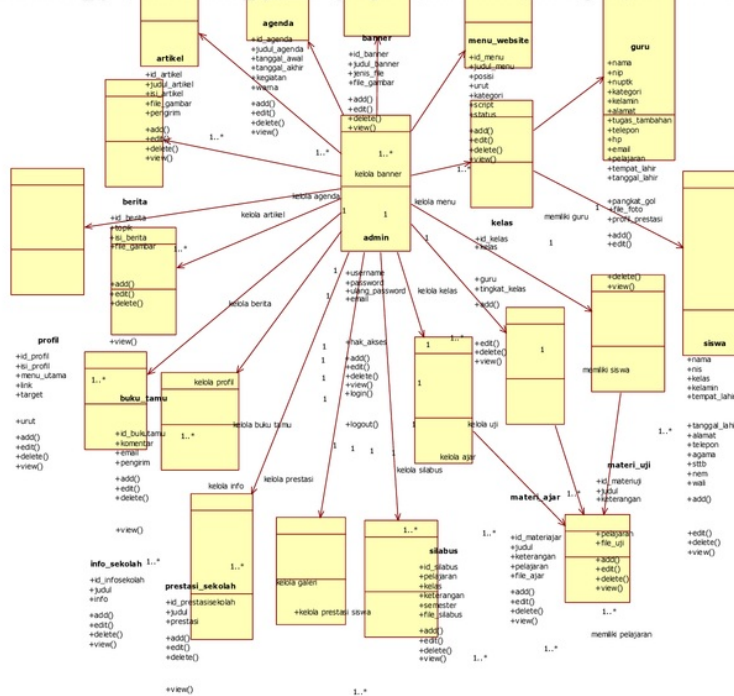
artikel
+id_artikel
+judul_artikel
+isi_artikel
+file_gambar
+pengirim
+add()
+edit()
+delete()
+view()

agenda
+id_agenda
+judul_agenda
+tanggal_awal
+tanggal_akhir
+kegiatan
+warna
+add()
+edit()
+delete()
+view()

banner
+id_banner
+judul_banner
+jenis_file
+file_gambar
+add()
+edit()
+delete()
+view()

menu_website
+id_menu
+judul_menu
+posisi
+urut
+kategori
+script
+status
+add()
+edit()
+delete()
+view()

guru
+nama
+nip
+nuptk
+kategori
+kelamin
+alamat
+tugas_tambahan
+telepon
+hp
+email
+pelajaran
+tempat_lahir
+tanggal_lahir
+pangkat_gol
+file_foto
+profil_prestasi
+add()
+edit()
+delete()
+view()

1..*
1..*
1..*
kelola banner
kelola agenda
kelola artikel
kelola menu
1
1
admin
+username
+password
+ulang_password
+email
+hak_akses
+add()
+edit()
+delete()
+view()
+login()
+logout()

berita
+id_berita
+topik
+isi_berita
+file_gambar
+add()
+edit()
+delete()
+view()
1..*

kelas
+id_kelas
+kelas
+guru
+tingkat_kelas
+add()
+edit()
+delete()
+view()
memiliki guru
1
1

siswa
+nama
+nis
+kelas
+kelamin
+tempat_lahir
+tanggal_lahir
+alamat
+telepon
+agama
+sttb
+nem
+wali
+add()
+edit()
+delete()
+view()

profil
+id_profil
+isi_profil
+menu_utama
+link
+target
+urut
+add()
+edit()
+delete()
+view()

kelola berita
kelola kelas
1
1..*
1
memiliki siswa
1..*

buku_tamu
+id_bukutamu
+komentar
+email
+pengirim
+add()
+edit()
+delete()
+view()
1..*
1..*
kelola profil
kelola buku tamu
1
1
1
1
1
kelola uji
kelola ajar
kelola silabus

materi_uji
+id_materiuji
+judul
+keterangan
+pelajaran
+file_uji
+add()
+edit()
+delete()
+view()

kelola info
kelola prestasi

materi_ajar
+id_materiajar
+judul
+keterangan
+pelajaran
+file_ajar
+add()
+edit()
+delete()
+view()
1..*
1..*

info_sekolah
+id_infosekolah
+judul
+info
+add()
+edit()
+delete()
+view()
1..*

prestasi_sekolah
+id_prestasisekolah
+judul
+prestasi
+add()
+edit()
+delete()
+view()
1..*

kelola galeri
+kelola prestasi siswa

silabus
+id_silabus
+pelajaran
+kelas
+keterangan
+semester
+file_silabus
+add()
+edit()
+delete()
+view()
1..*
1..*
1..*
1..*
memiliki pelajaran
1..*